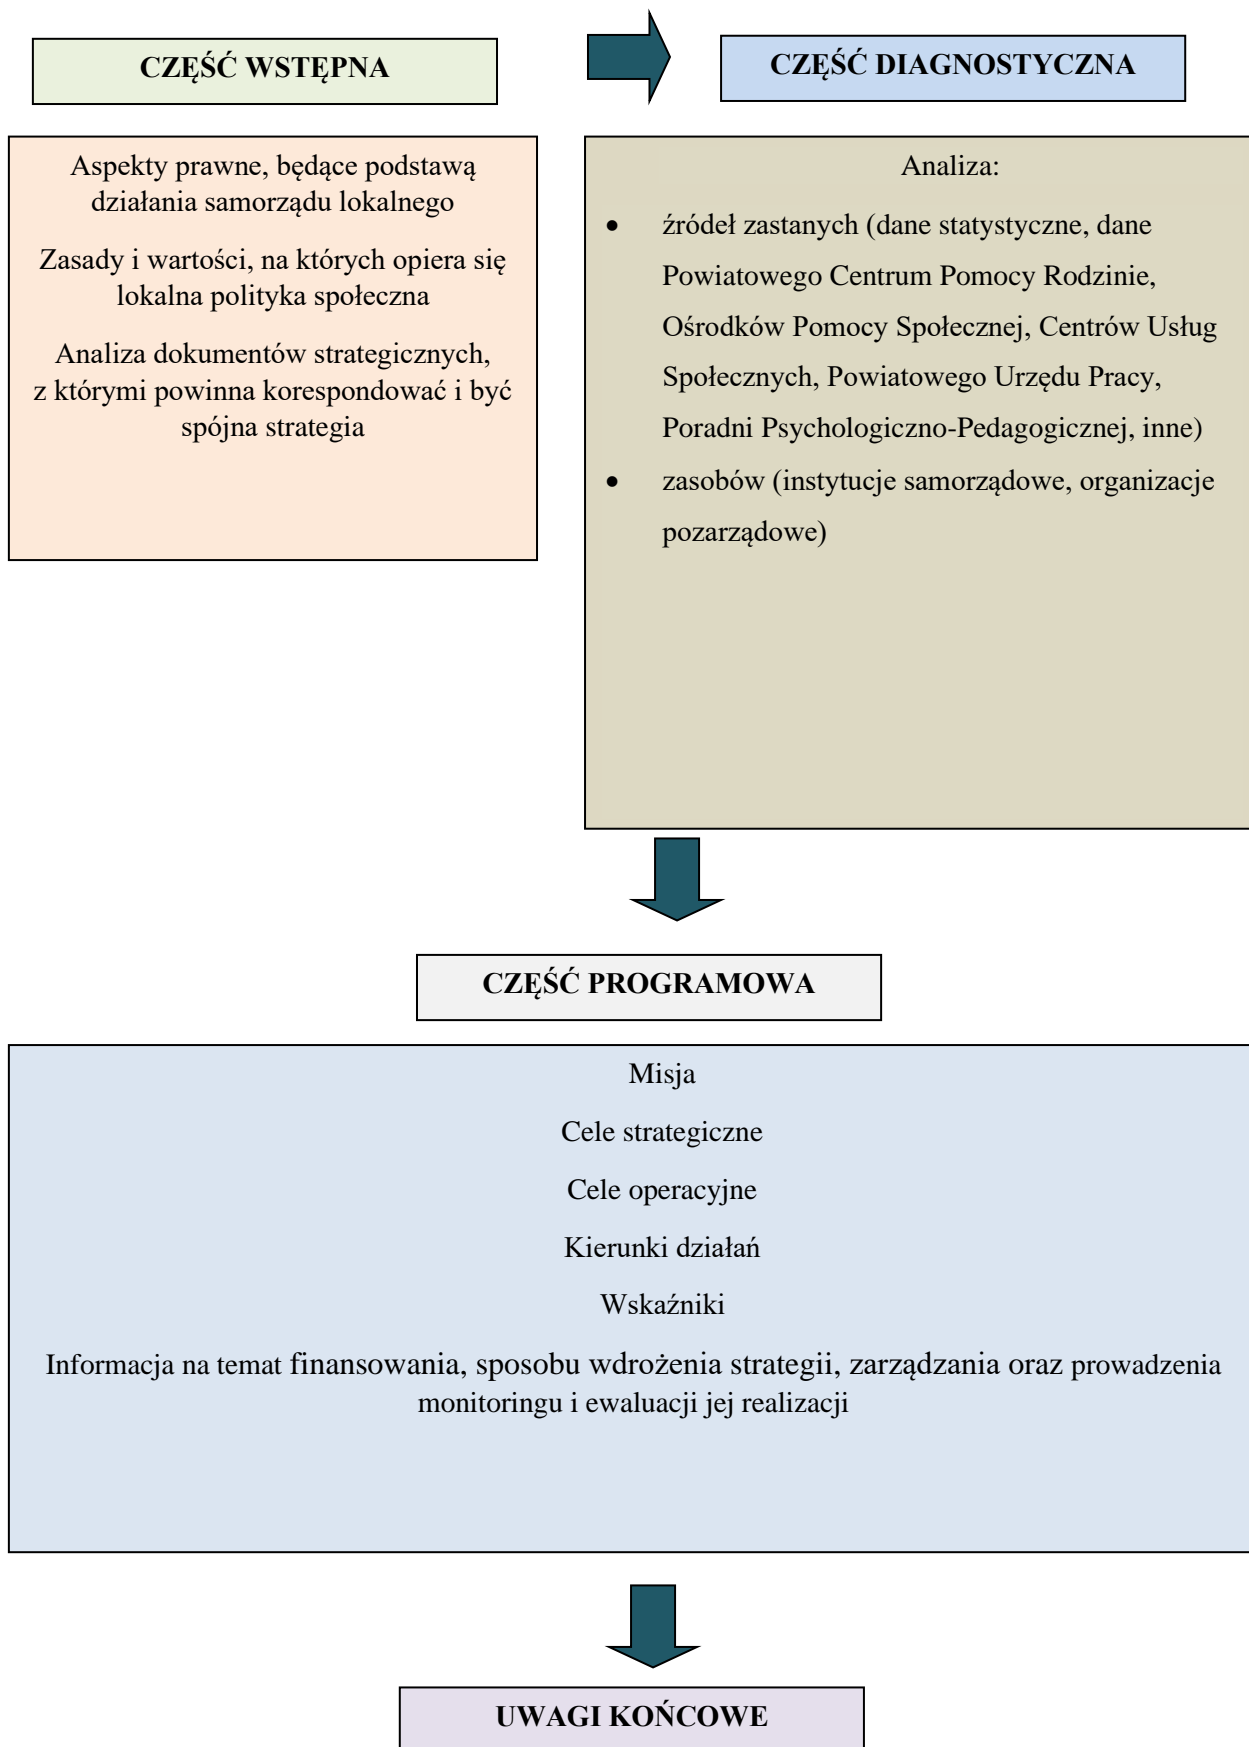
CZĘŚĆ WSTĘPNA

CZĘŚĆ DIAGNOSTYCZNA

Aspekty prawne, będące podstawą działania samorządu lokalnego

Zasady i wartości, na których opiera się lokalna polityka społeczna

Analiza dokumentów strategicznych, z którymi powinna korespondować i być spójna strategia

Analiza:

- źródeł zastanych (dane statystyczne, dane Powiatowego Centrum Pomocy Rodzinie, Ośrodków Pomocy Społecznej, Centrów Usług Społecznych, Powiatowego Urzędu Pracy, Poradni Psychologiczno-Pedagogicznej, inne)
- zasobów (instytucje samorządowe, organizacje pozarządowe)

CZĘŚĆ PROGRAMOWA

Misja

Cele strategiczne

Cele operacyjne

Kierunki działań

Wskaźniki

Informacja na temat finansowania, sposobu wdrożenia strategii, zarządzania oraz prowadzenia monitoringu i ewaluacji jej realizacji

UWAGI KOŃCOWE